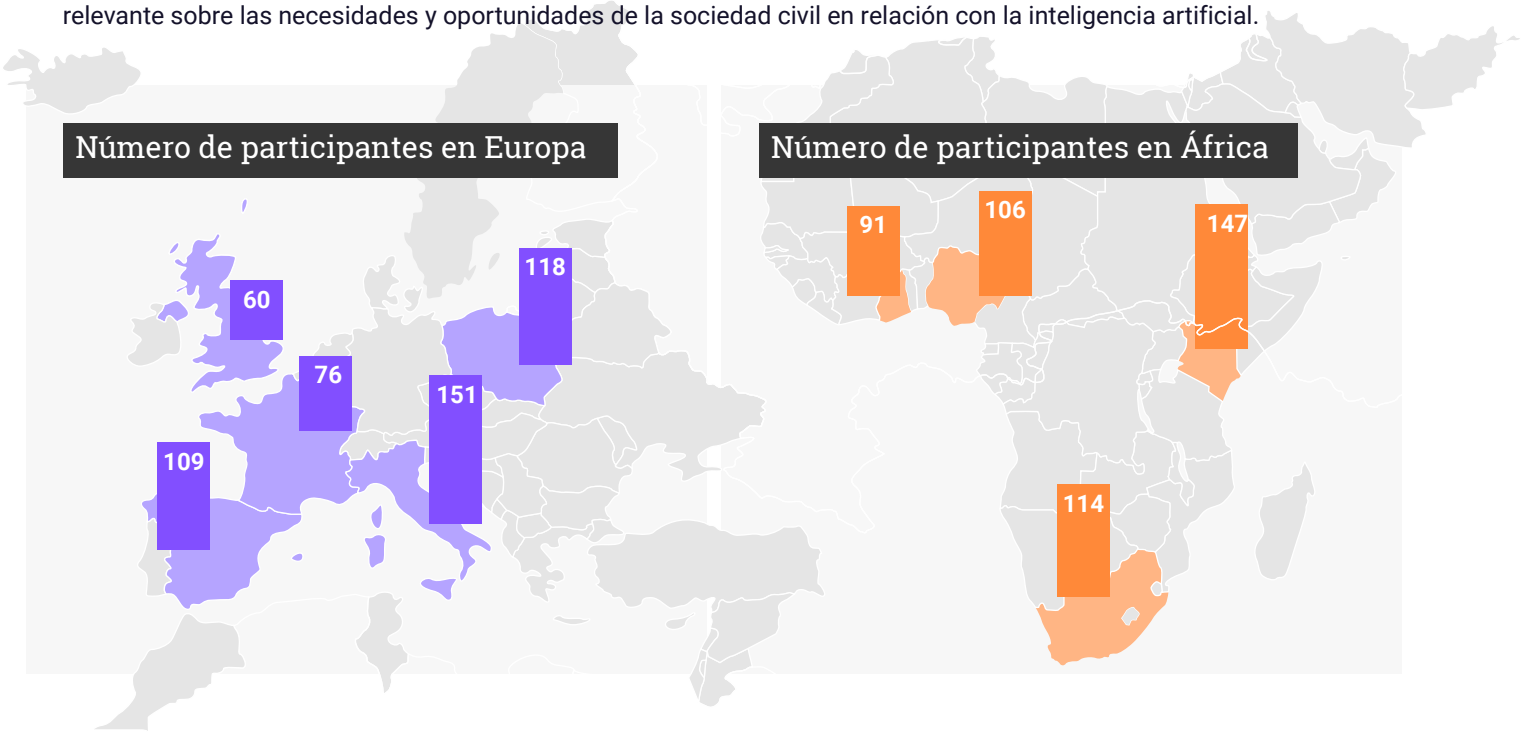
relevante sobre las necesidades y oportunidades de la sociedad civil en relación con la inteligencia artificial.

Número de participantes en Europa

60

118

76

151

109

Número de participantes en África

91

106

147

114